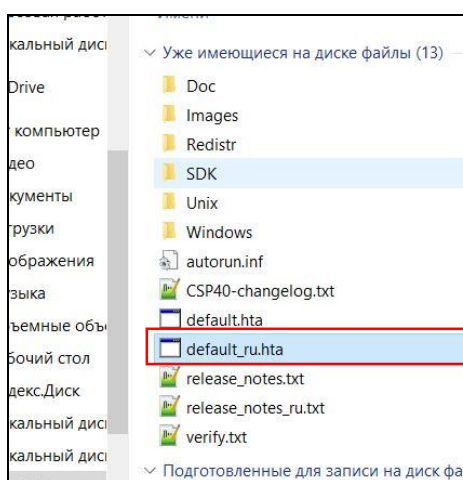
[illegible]
кальный дис
Drive
компьютер
део
кументы
грузки
ображения
зыка
ъемные объ
бочий стол
декс.Диск
кальный дис
кальный дис

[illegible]
Уже имеющиеся на диске файлы (13)
Doc
Images
Redistr
SDK
Unix
Windows
autorun.inf
CSP40-changelog.txt
default.hta
default_ru.hta
release_notes.txt
release_notes_ru.txt
verify.txt
Подготовленные для записи на диск фа